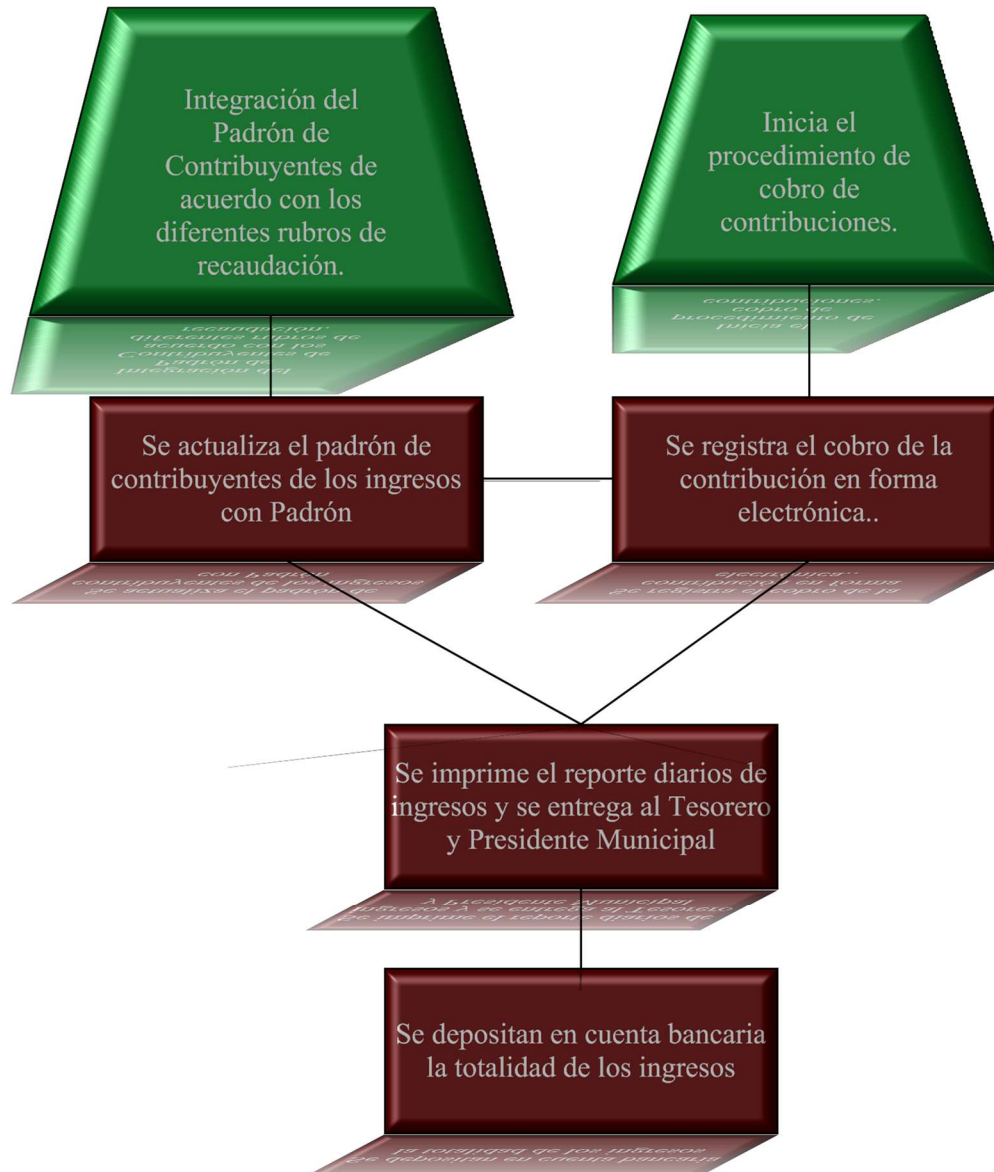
Integración del Padrón de Contribuyentes de acuerdo con los diferentes rubros de recaudación.

Inicia el procedimiento de cobro de contribuciones.

Se actualiza el padrón de contribuyentes de los ingresos con Padrón

Se registra el cobro de la contribución en forma electrónica..

Se imprime el reporte diarios de ingresos y se entrega al Tesorero y Presidente Municipal

Se depositan en cuenta bancaria la totalidad de los ingresos